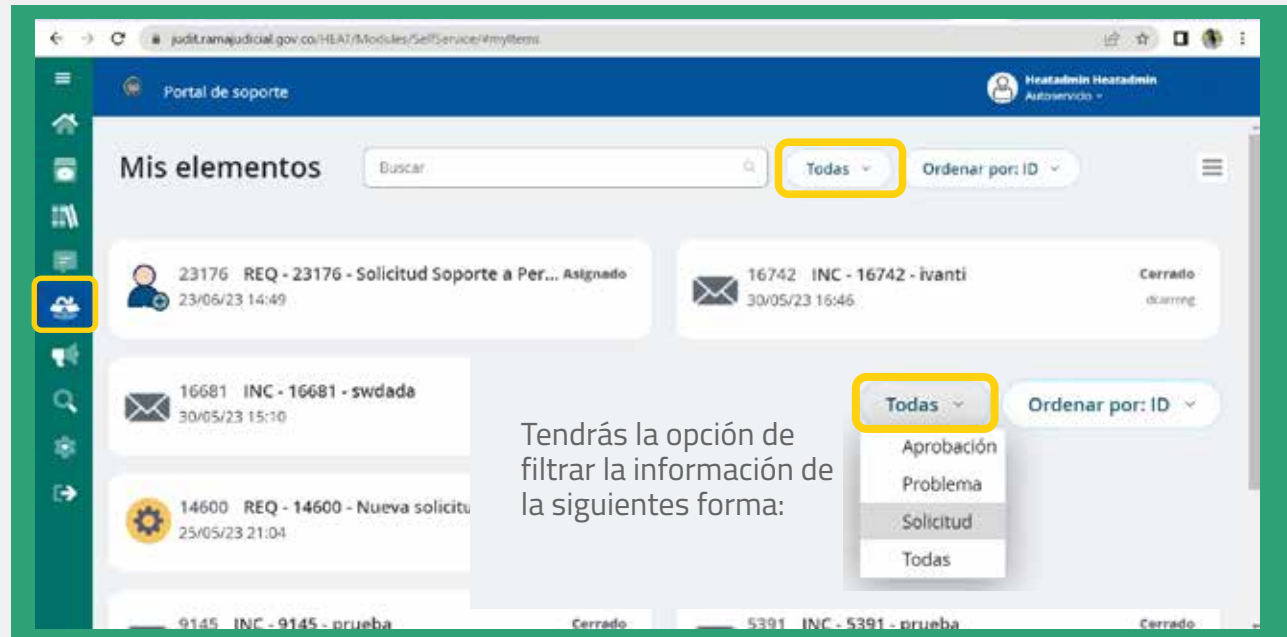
judit.ramajudicial.gov.co/HEAT/Modules/SelfService/#myItems

Portal de soporte

Heatadmin Heatadmin
Autoservicio

Mis elementos

Buscar

Todas

Ordenar por: ID

23176 REQ - 23176 - Solicitud Soporte a Per... Asignado
23/06/23 14:49

16742 INC - 16742 - ivanti
30/05/23 16:46
Cerrado
dcarreng

16681 INC - 16681 - swdada
30/05/23 15:10

14600 REQ - 14600 - Nueva solicitu
25/05/23 21:04

9145 INC - 9145 - prueba
Cerrado

5391 INC - 5391 - prueba
Cerrado

Tendrás la opción de filtrar la información de la siguientes forma:

Todas

Ordenar por: ID

Aprobación
Problema
Solicitud
Todas